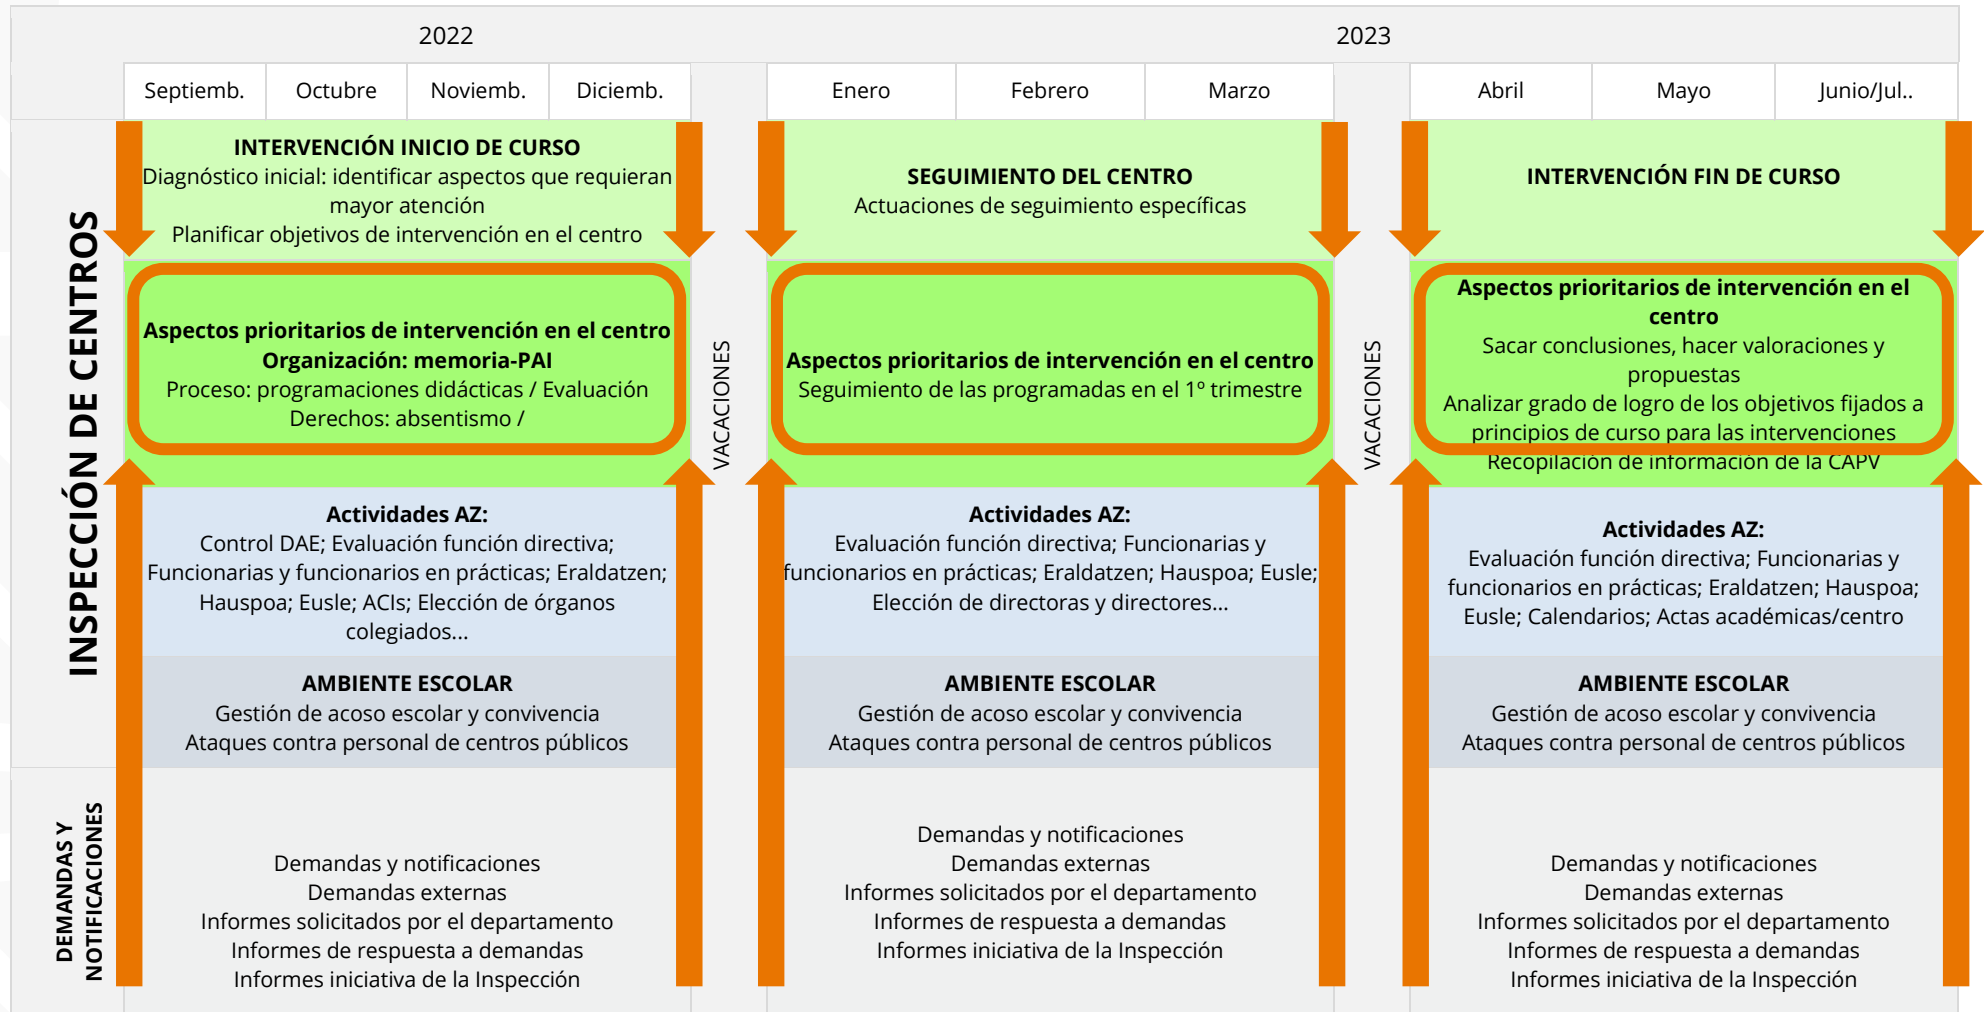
2022

2023

Septiemb. | Octubre | Noviemb. | Diciemb. | Enero | Febrero | Marzo | Abril | Mayo | Junio/Jul..

INSPECCIÓN DE CENTROS

INTERVENCIÓN INICIO DE CURSO
Diagnóstico inicial: identificar aspectos que requieran mayor atención
Planificar objetivos de intervención en el centro

Aspectos prioritarios de intervención en el centro
Organización: memoria-PAI
Proceso: programaciones didácticas / Evaluación
Derechos: absentismo /

Actividades AZ:
Control DAE; Evaluación función directiva; Funcionarias y funcionarios en prácticas; Eraldatzen; Hauspoa; Eusle; ACIs; Elección de órganos colegiados...

AMBIENTE ESCOLAR
Gestión de acoso escolar y convivencia
Ataques contra personal de centros públicos

VACACIONES

SEGUIMIENTO DEL CENTRO
Actuaciones de seguimiento específicas

Aspectos prioritarios de intervención en el centro
Seguimiento de las programadas en el 1º trimestre

Actividades AZ:
Evaluación función directiva; Funcionarias y funcionarios en prácticas; Eraldatzen; Hauspoa; Eusle; Elección de directoras y directores...

AMBIENTE ESCOLAR
Gestión de acoso escolar y convivencia
Ataques contra personal de centros públicos

VACACIONES

INTERVENCIÓN FIN DE CURSO

Aspectos prioritarios de intervención en el centro
Sacar conclusiones, hacer valoraciones y propuestas
Analizar grado de logro de los objetivos fijados a principios de curso para las intervenciones
Recopilación de información de la CAPV

Actividades AZ:
Evaluación función directiva; Funcionarias y funcionarios en prácticas; Eraldatzen; Hauspoa; Eusle; Calendarios; Actas académicas/centro

AMBIENTE ESCOLAR
Gestión de acoso escolar y convivencia
Ataques contra personal de centros públicos

DEMANDAS Y NOTIFICACIONES

Demandas y notificaciones
Demandas externas
Informes solicitados por el departamento
Informes de respuesta a demandas
Informes iniciativa de la Inspección

Demandas y notificaciones
Demandas externas
Informes solicitados por el departamento
Informes de respuesta a demandas
Informes iniciativa de la Inspección

Demandas y notificaciones
Demandas externas
Informes solicitados por el departamento
Informes de respuesta a demandas
Informes iniciativa de la Inspección